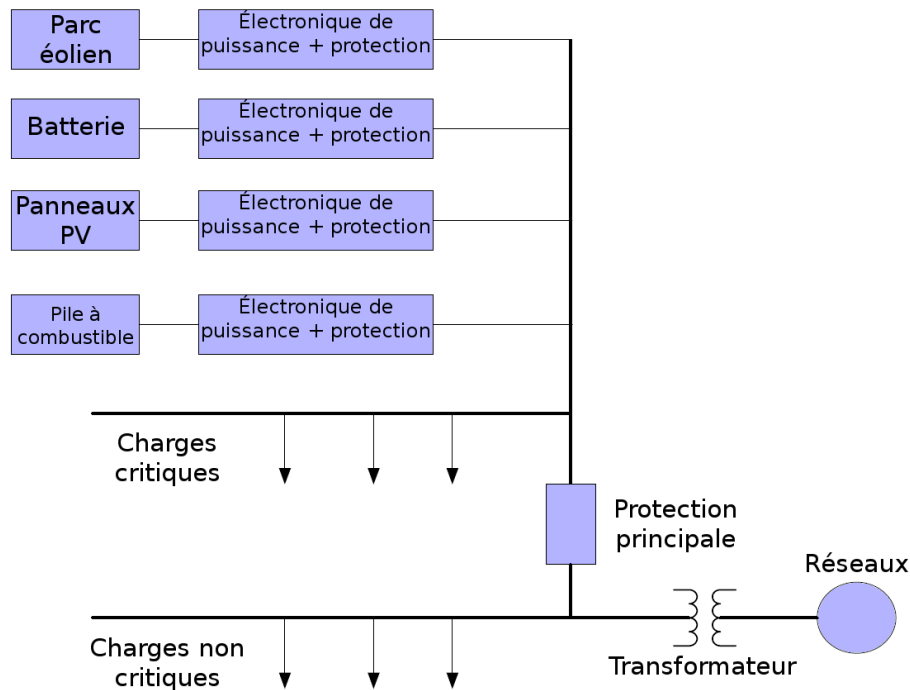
Parc éolien

Électronique de puissance + protection

Batterie

Électronique de puissance + protection

Panneaux PV

Électronique de puissance + protection

Pile à combustible

Électronique de puissance + protection

Charges critiques

Protection principale

Réseaux

Charges non critiques

Transformateur